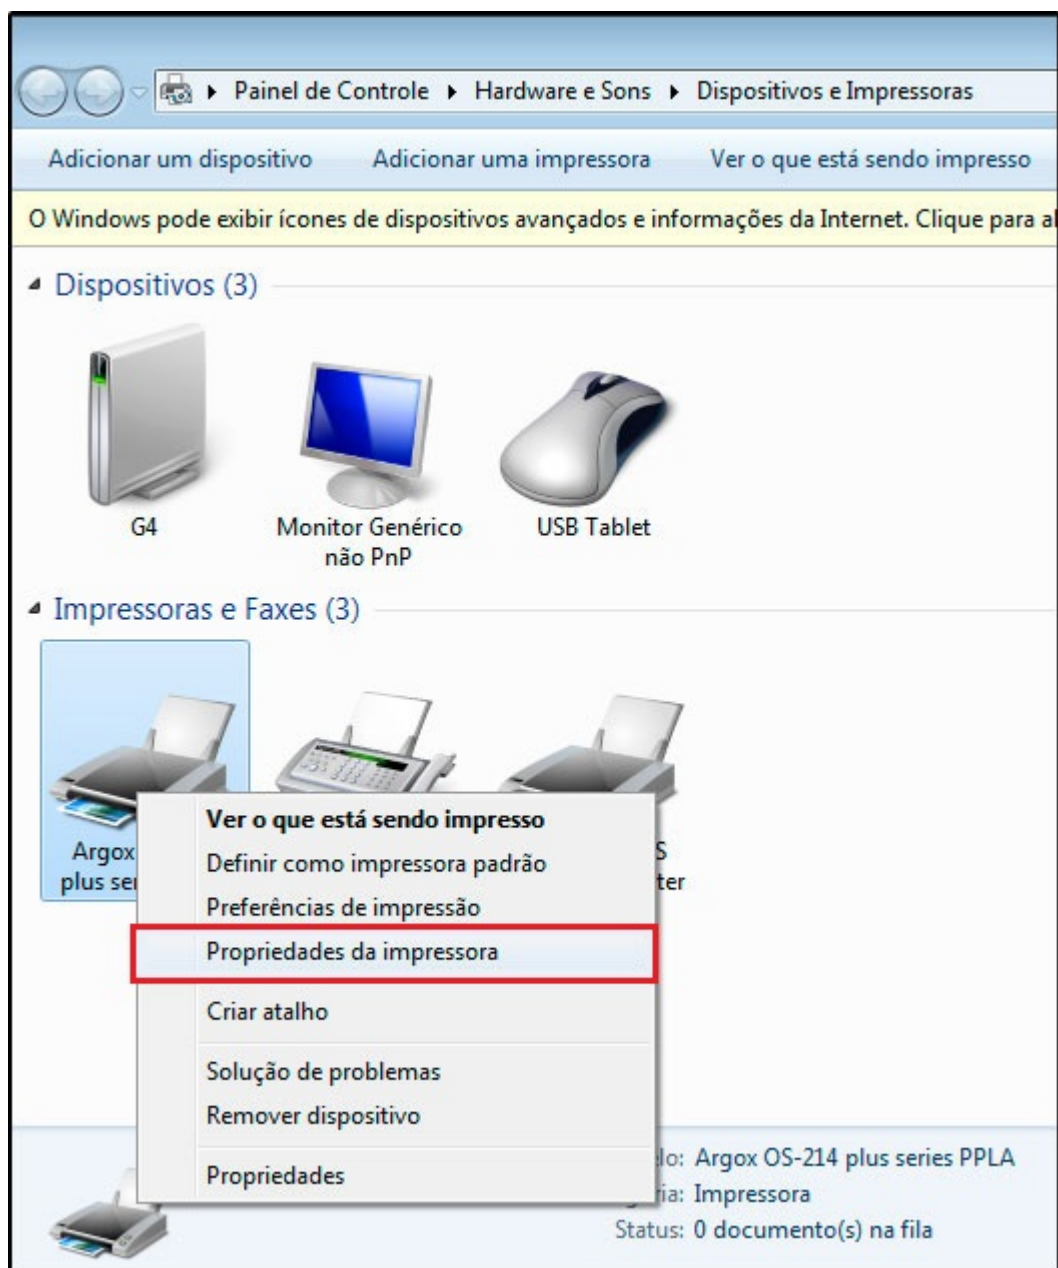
Painel de Controle ▸ Hardware e Sons ▸ Dispositivos e Impressoras

Adicionar um dispositivo Adicionar uma impressora Ver o que está sendo impresso

O Windows pode exibir ícones de dispositivos avançados e informações da Internet. Clique para al

Dispositivos (3)

G4

Monitor Genérico não PnP

USB Tablet

Impressoras e Faxes (3)

Argox plus ser

S ter

Ver o que está sendo impresso
Definir como impressora padrão
Preferências de impressão
Propriedades da impressora
Criar atalho
Solução de problemas
Remover dispositivo
Propriedades

lo: Argox OS-214 plus series PPLA
ia: Impressora
Status: 0 documento(s) na fila